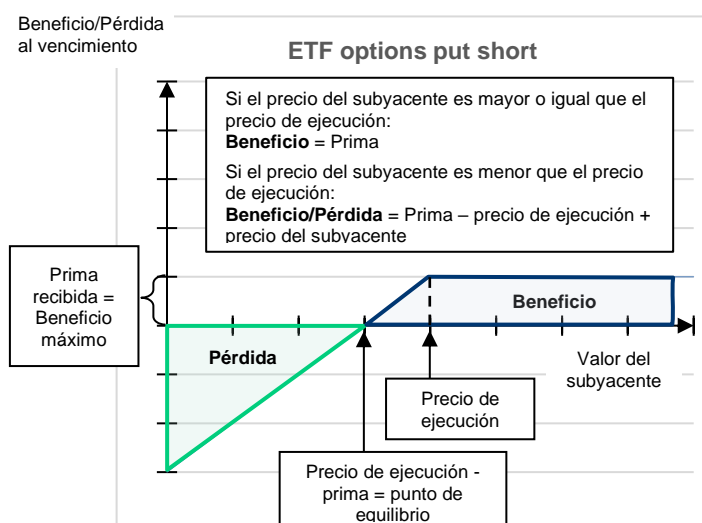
Beneficio/Pérdida al vencimiento

ETF options put short

Si el precio del subyacente es mayor o igual que el precio de ejecución:
**Beneficio** = Prima

Si el precio del subyacente es menor que el precio de ejecución:
**Beneficio/Pérdida** = Prima – precio de ejecución + precio del subyacente

Prima recibida = Beneficio máximo

Beneficio

Pérdida

Valor del subyacente

Precio de ejecución

Precio de ejecución - prima = punto de equilibrio